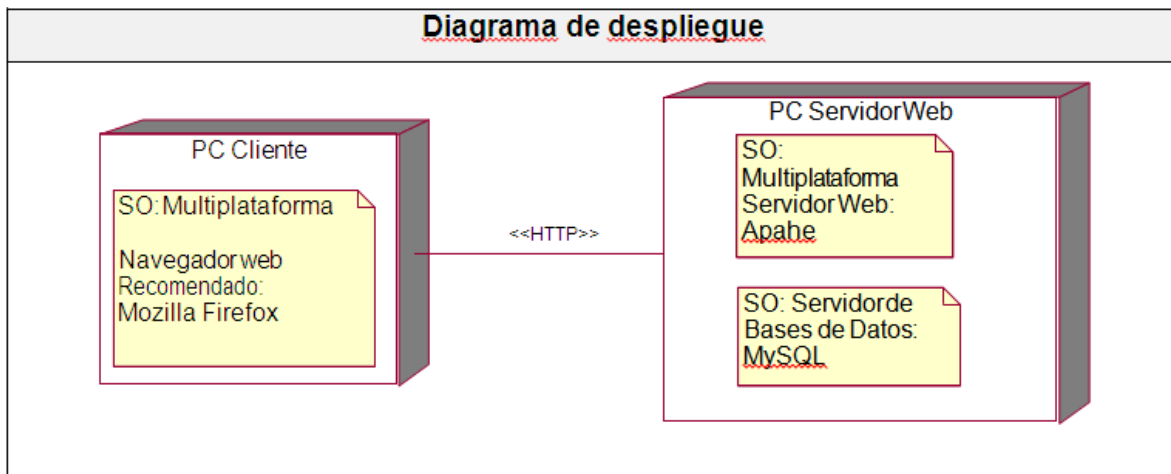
Diagrama de despliegue

PC Cliente

SO:Multiplataforma

Navegador web
Recomendado:
Mozilla Firefox

<<HTTP>>

PC ServidorWeb

SO:
Multiplataforma
Servidor Web:
Apahe

SO: Servidorde
Bases de Datos:
MySQL